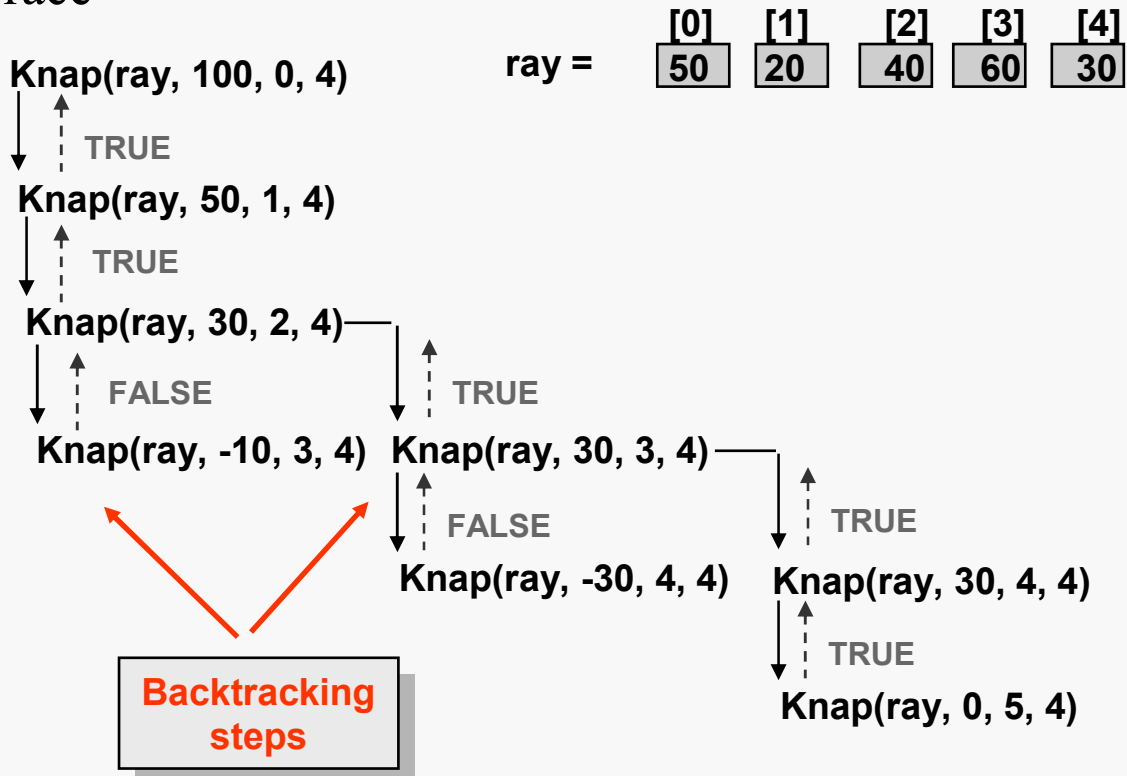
race

ray =

| [0] | [1] | [2] | [3] | [4] |
|---|---|---|---|---|
| 50 | 20 | 40 | 60 | 30 |

Knap(ray, 100, 0, 4)

TRUE

Knap(ray, 50, 1, 4)

TRUE

Knap(ray, 30, 2, 4)

FALSE

TRUE

Knap(ray, -10, 3, 4)

Knap(ray, 30, 3, 4)

FALSE

TRUE

Knap(ray, -30, 4, 4)

Knap(ray, 30, 4, 4)

TRUE

Knap(ray, 0, 5, 4)

Backtracking steps